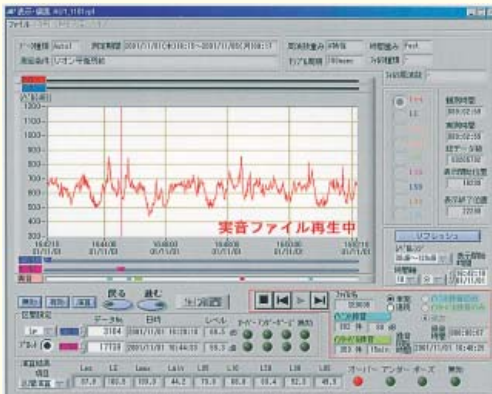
表示・編集 A01_1101.rpf
ファイル

データ種類 Auto1 測定期間 2001/11/01(木)16:10～2001/11/01(木)18:17 周波数重み A特性 時間重み Fast
測定会社 リオン千葉営業所 サンプル間隔 100msec サンプル数 
演算データ

110.0
100.0
90.0
80.0
70.0
60.0
50.0
40.0
30.0
20.0

16:42:10 01/11/01
16:44:00 01/11/01
16:48:00 01/11/01
16:52:00 01/11/01
16:56:00 01/11/01
17:00:00 01/11/01
17:04:30 01/11/01

実音ファイル再生中

L5
L10
L50
L90
L95

観測時間 2001/02/08
演算時間 2001/02/08
総データ数 63036750
表示開始位置 16200
表示終了位置 22200

リフレッシュ

戻る 進む
位置設定
データNo. 日時 レベル
3164 2001/11/01 16:28:16 68.3 dB
17738 2001/11/01 16:44:03 59.3 dB
オーバー アンダー ポーズ 開始

ファイルNo. 20300

演算結果
項目
Leq L5 Lmax Lmin L05 L10 L50 L90 L95
57.8 101.5 103.3 44.2 75.8 66.8 59.4 52.3 48.5
オーバー アンダー ポーズ 開始